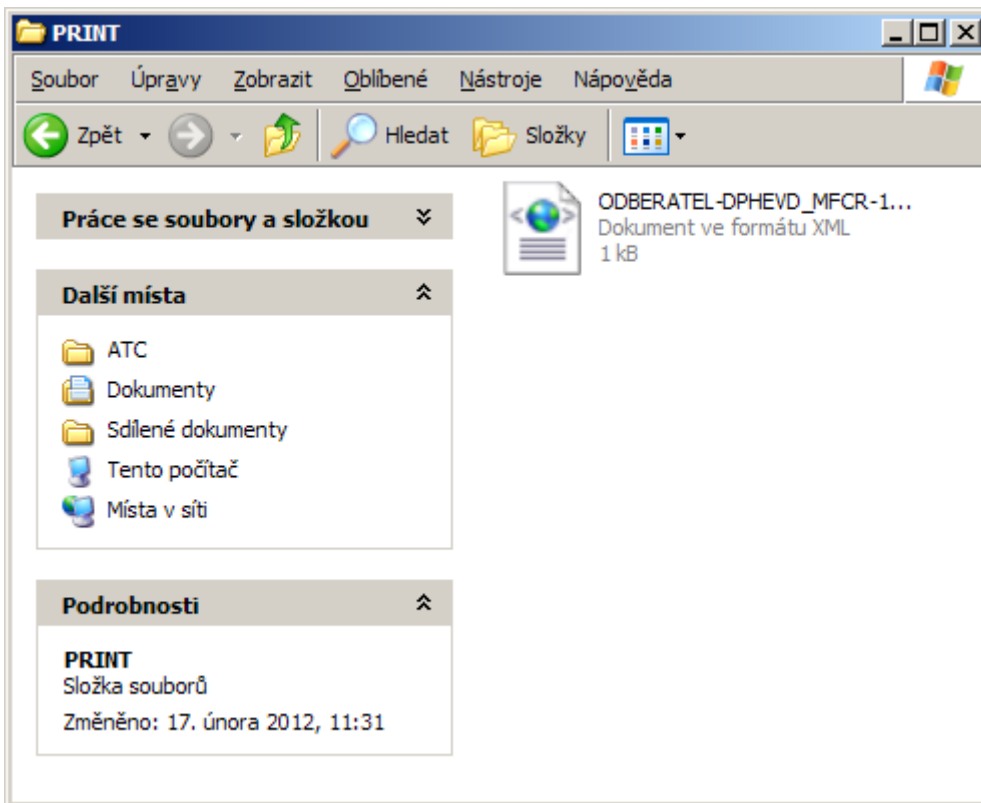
PRINT

Soubor Úpravy Zobrazit Oblíbené Nástroje Nápověda

Zpět Hledat Složky

Práce se soubory a složkou

Další místa

ATC
Dokumenty
Sdílené dokumenty
Tento počítač
Místa v síti

Podrobnosti

PRINT
Složka souborů
Změněno: 17. února 2012, 11:31

ODBERATEL-DPHEVD_MFCR-1...
Dokument ve formátu XML
1 kB